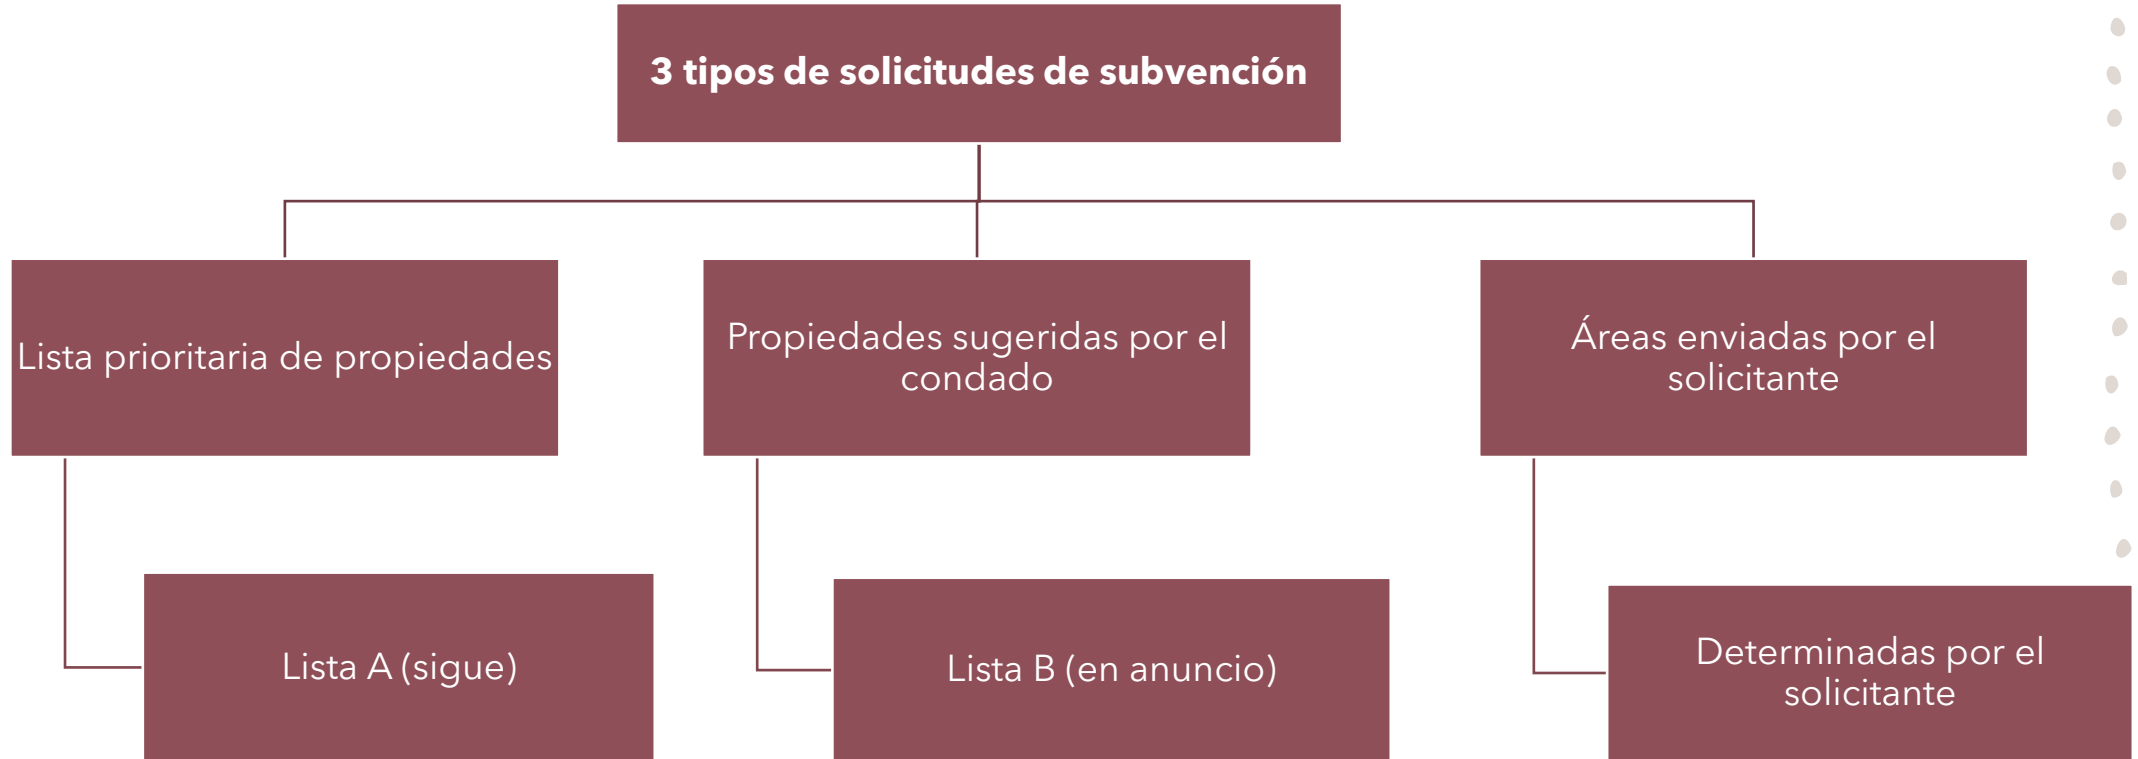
3 tipos de solicitudes de subvención

Lista prioritaria de propiedades

Lista A (sigue)

Propiedades sugeridas por el condado

Lista B (en anuncio)

Áreas enviadas por el solicitante

Determinadas por el solicitante